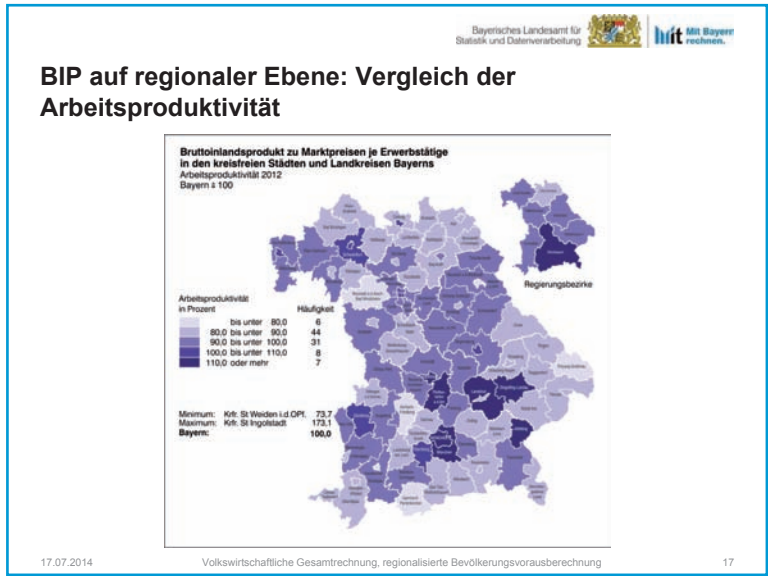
Bayerisches Landesamt für Statistik und Datenverarbeitung

Mit Bayern rechnen.

BIP auf regionaler Ebene: Vergleich der Arbeitsproduktivität

Bruttoinlandsprodukt zu Marktpreisen je Erwerbstätige in den kreisfreien Städten und Landkreisen Bayerns
Arbeitsproduktivität 2012
Bayern ≙ 100

Regierungsbezirke

| Arbeitsproduktivität in Prozent | Häufigkeit |
|---|---|
| bis unter 80,0 | 6 |
| 80,0 bis unter 90,0 | 44 |
| 90,0 bis unter 100,0 | 31 |
| 100,0 bis unter 110,0 | 8 |
| 110,0 oder mehr | 7 |

Minimum: Krfr. St Weiden i.d.OPf. 73,7
Maximum: Krfr. St Ingolstadt 173,1
Bayern: 100,0

17.07.2014 Volkswirtschaftliche Gesamtrechnung, regionalisierte Bevölkerungsvorausberechnung 17